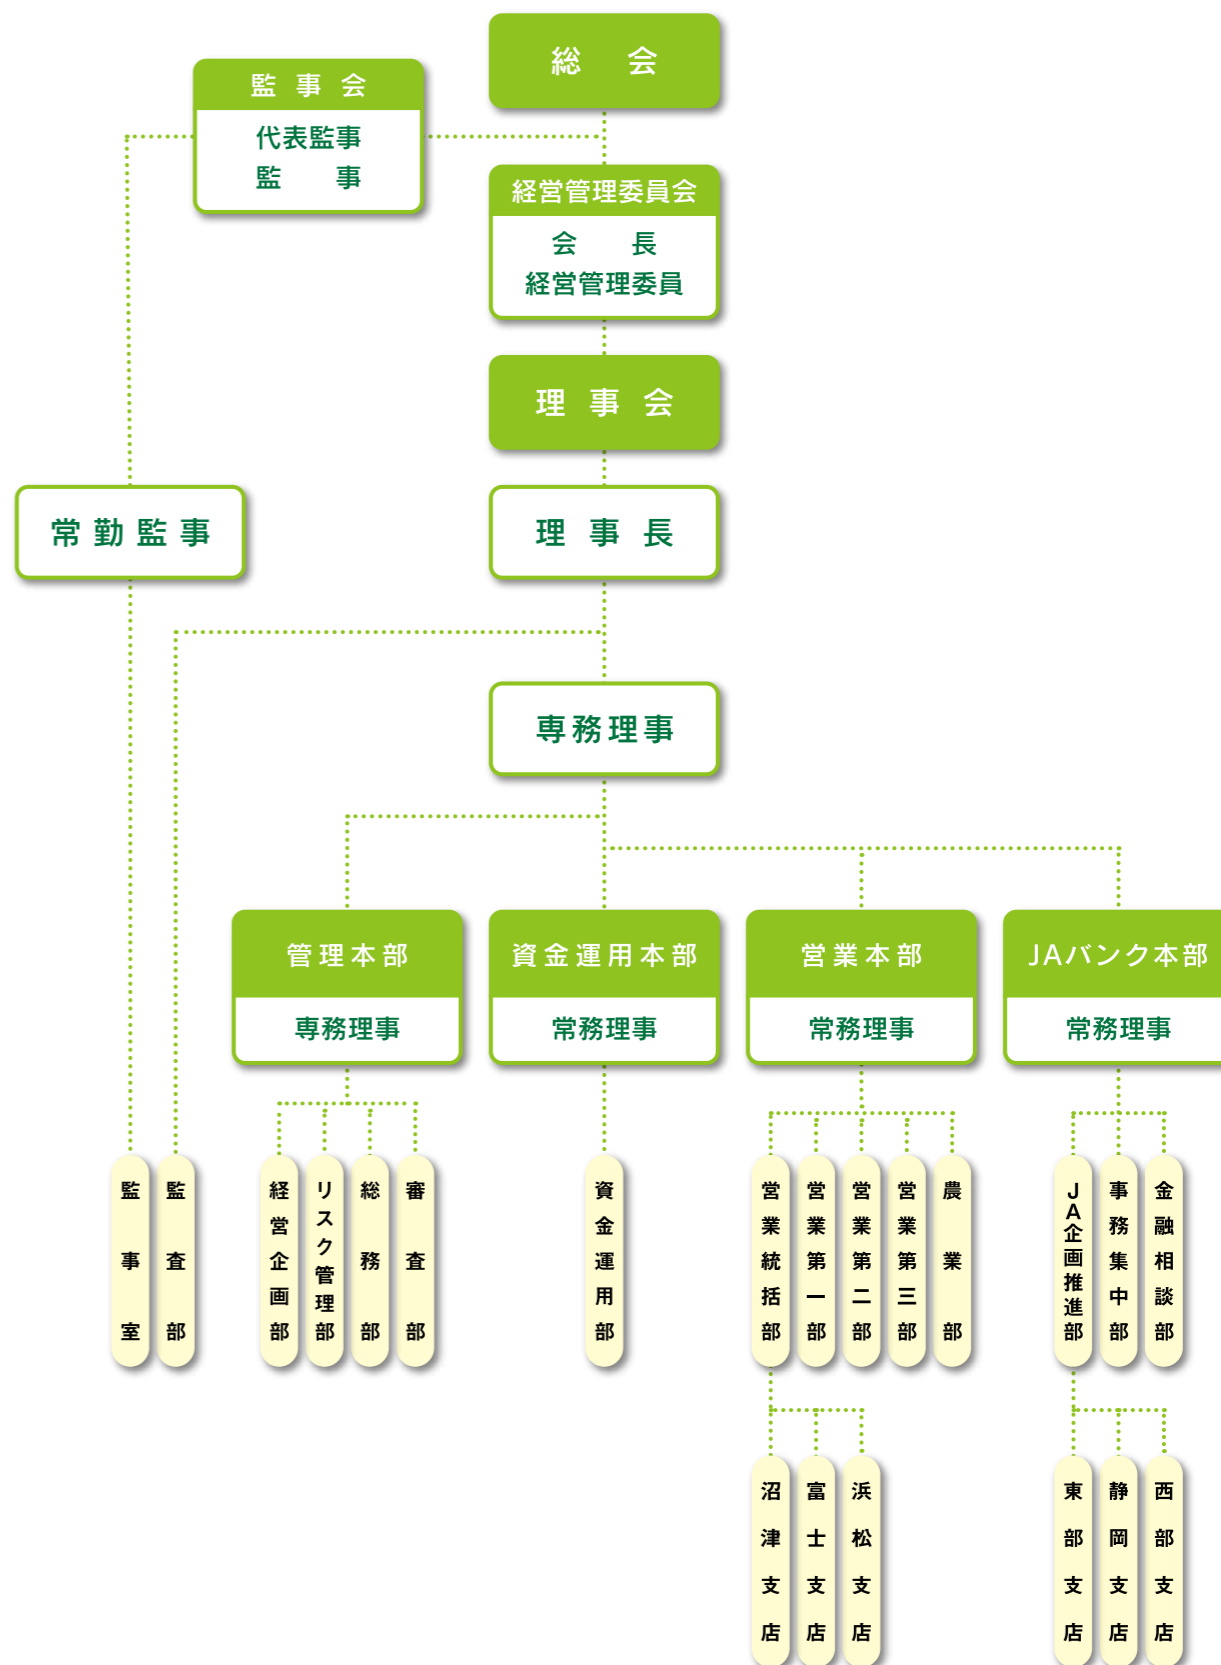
総会

監事会
代表監事
監事

経営管理委員会
会長
経営管理委員

理事会

常勤監事

理事長

専務理事

管理本部
専務理事

資金運用本部
常務理事

営業本部
常務理事

JAバンク本部
常務理事

監事室
監査部

経営企画部
リスク管理部
総務部
審査部

資金運用部

営業統括部
営業第一部
営業第二部
営業第三部
農業部

JA企画推進部
事務集中部
金融相談部

沼津支店
富士支店
浜松支店

東部支店
静岡支店
西部支店